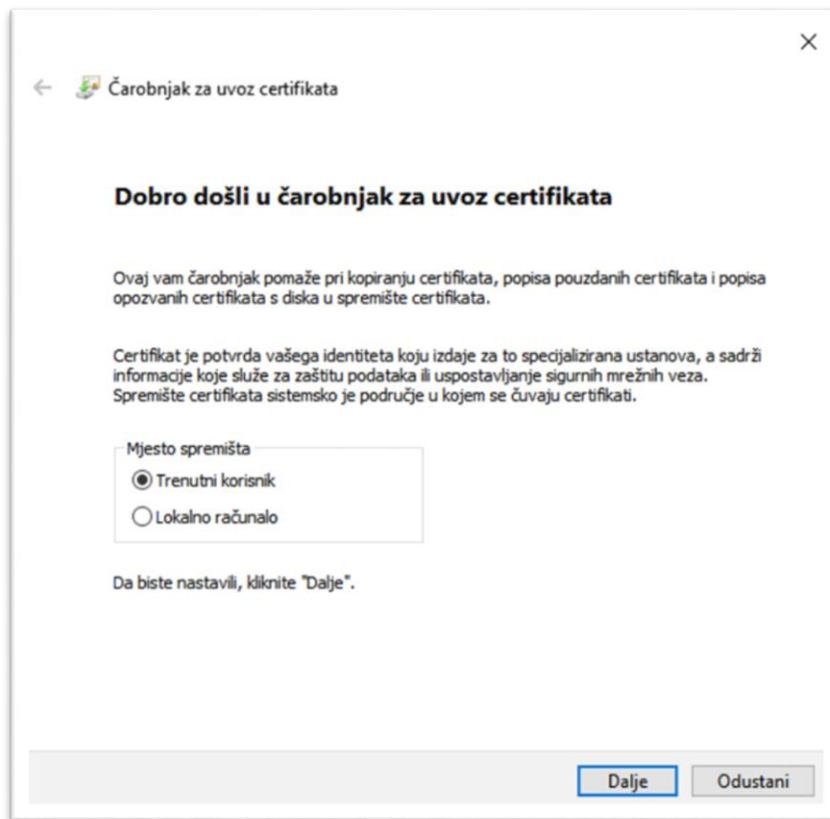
×

←  Čarobnjak za uvoz certifikata

Dobro došli u čarobnjak za uvoz certifikata

Ovaj vam čarobnjak pomaže pri kopiranju certifikata, popisa pouzdanih certifikata i popisa opozvanih certifikata s diska u spremište certifikata.

Certifikat je potvrda vašega identiteta koju izdaje za to specijalizirana ustanova, a sadrži informacije koje služe za zaštitu podataka ili uspostavljanje sigurnih mrežnih veza. Spremište certifikata sistemsko je područje u kojem se čuvaju certifikati.

Mjesto spremišta
Trenutni korisnik
Lokalno računalo

Da biste nastavili, kliknite "Dalje".

Dalje
Odustani